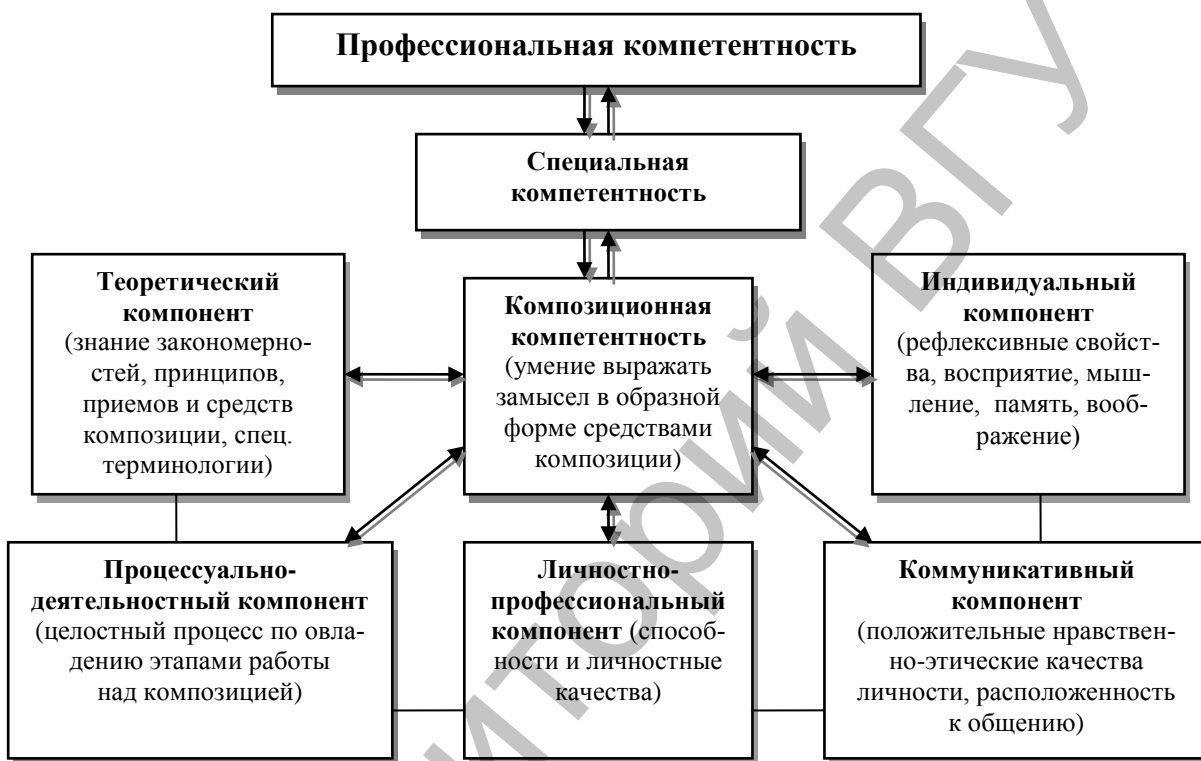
Профессиональная компетентность

Специальная компетентность

Теоретический компонент (знание закономерностей, принципов, приемов и средств композиции, спец. терминологии)

Композиционная компетентность (умение выражать замысел в образной форме средствами композиции)

Индивидуальный компонент (рефлексивные свойства, восприятие, мышление, память, воображение)

Процессуально-деятельностный компонент (целостный процесс по овладению этапами работы над композицией)

Личностно-профессиональный компонент (способности и личностные качества)

Коммуникативный компонент (положительные нравственно-этические качества личности, расположенность к общению)

РЕПОЗИТОРИЙ ВГУ